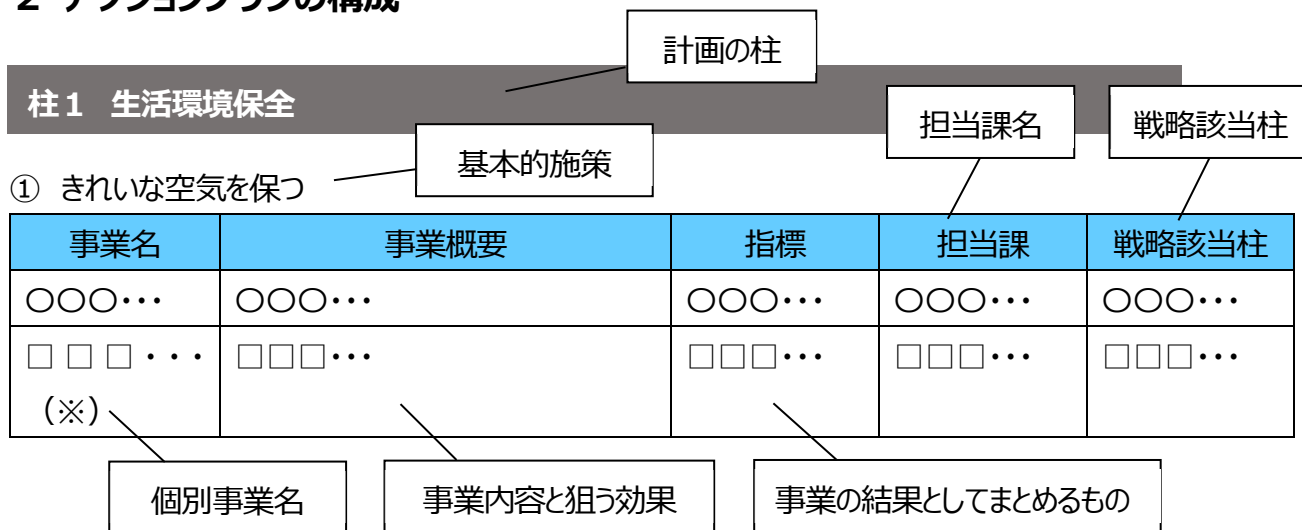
2 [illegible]の構成

計画の柱

柱１　生活環境保全

担当課名

戦略該当柱

基本的施策

① きれいな空気を保つ

| 事業名 | 事業概要 | 指標 | 担当課 | 戦略該当柱 |
|---|---|---|---|---|
| ○○○・・・ | ○○○・・・ | ○○○・・・ | ○○○・・・ | ○○○・・・ |
| □□□・・・（※） | □□□・・・ | □□□・・・ | □□□・・・ | □□□・・・ |

個別事業名

事業内容と狙う効果

事業の結果としてまとめるもの